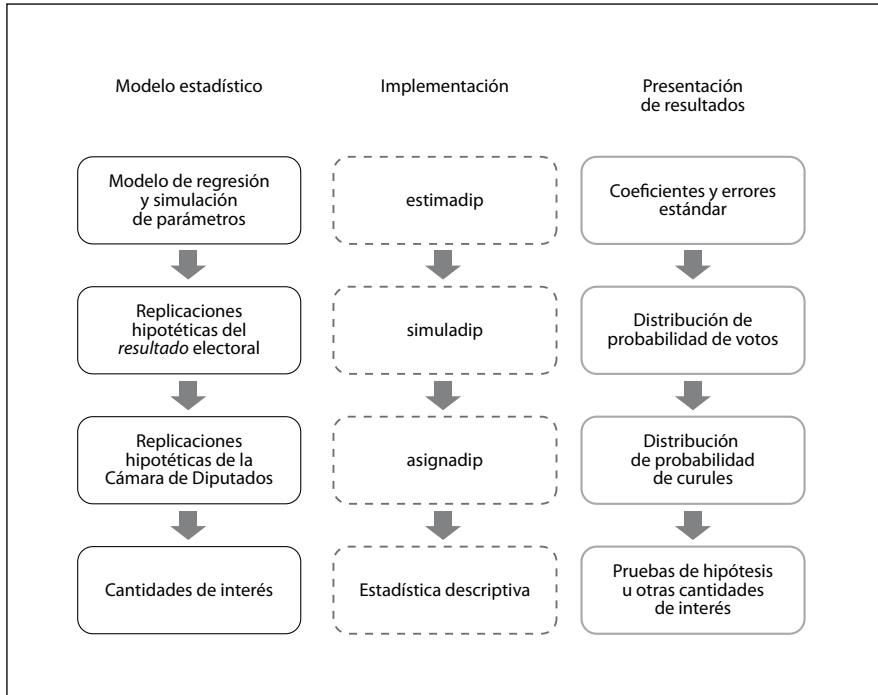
Modelo estadístico

Modelo de regresión y simulación de parámetros

Replicaciones hipotéticas del *resultado* electoral

Replicaciones hipotéticas de la Cámara de Diputados

Cantidades de interés

Implementación

estimadip

simuladip

asignadip

Estadística descriptiva

Presentación de resultados

Coeficientes y errores estándar

Distribución de probabilidad de votos

Distribución de probabilidad de curules

Pruebas de hipótesis u otras cantidades de interés